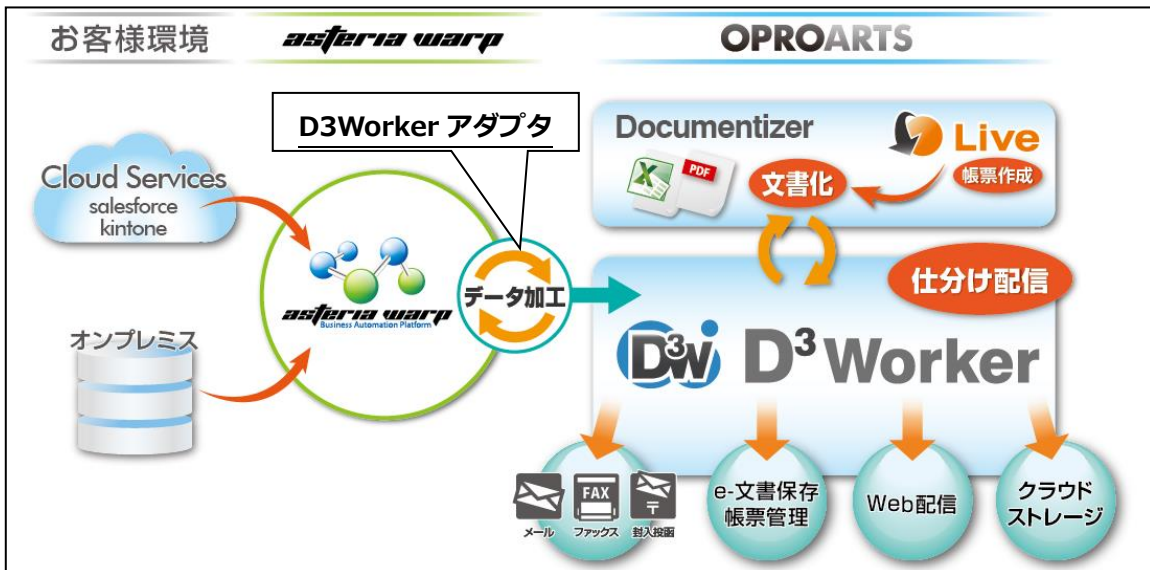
お客様環境

asteria warp

OPROARTS

D3Worker アダプタ

Documentizer

Live
帳票作成

PDF

文書化

Cloud Services
salesforce
kintone

asteria warp
Business Automation Platform

データ加工

仕分け配信

オンプレミス

D3W

$D^3$ Worker

FAX

〒

メール

ファックス

封入投函

e-文書保存
帳票管理

Web配信

クラウド
ストレージ